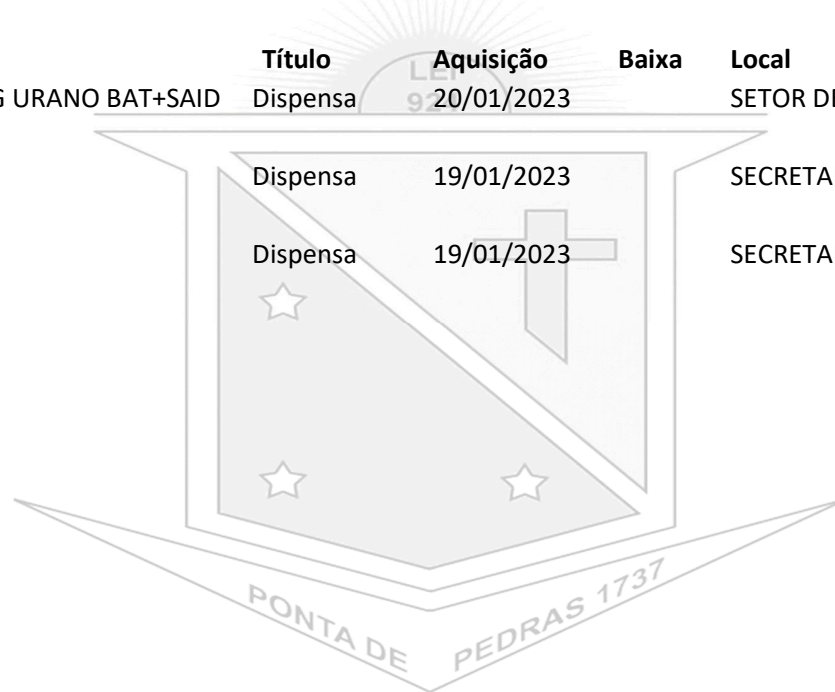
| | Título | Aquisição | Baixa | Local |
|---|---|---|---|---|
| G URANO BAT+SAID | Dispensa | 20/01/2023 | | SETOR DI |
| | Dispensa | 19/01/2023 | | SECRETA |
| | Dispensa | 19/01/2023 | | SECRETA |

LEI
92

PONTA DE PEDRAS 1737